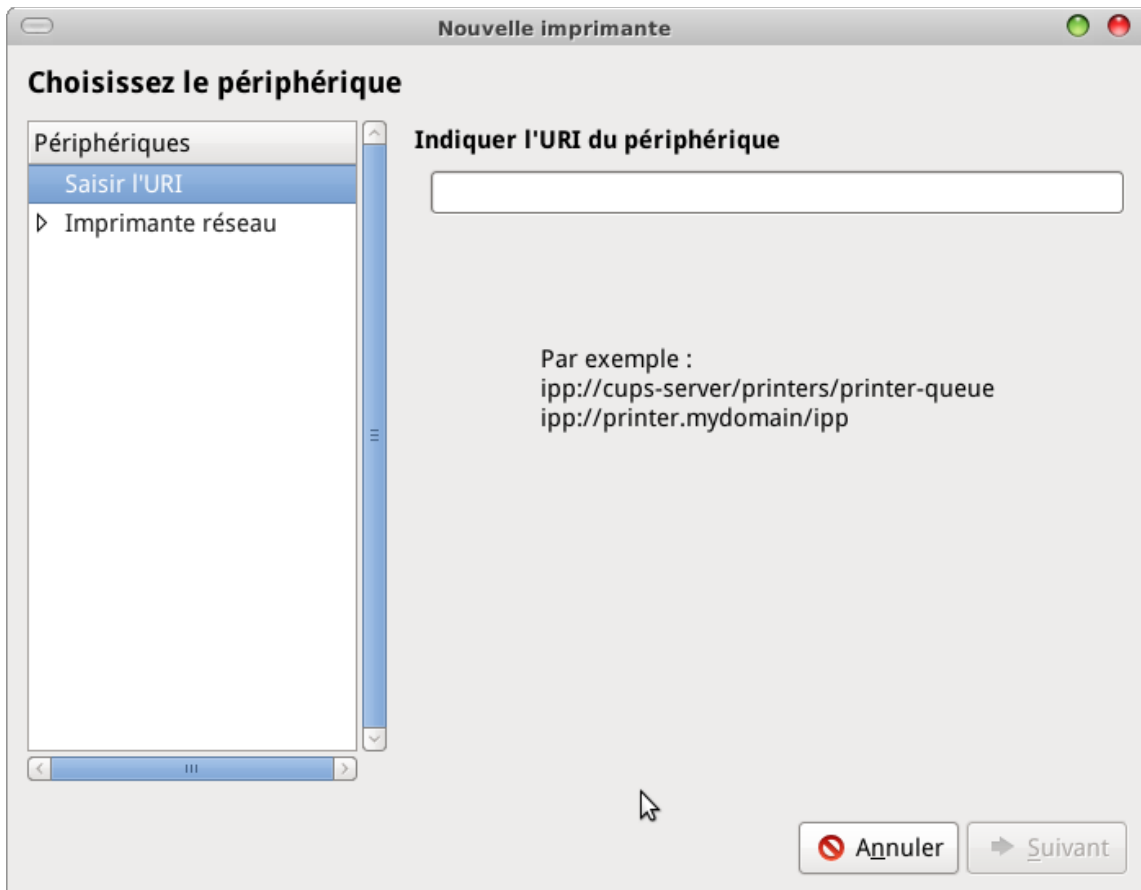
Nouvelle imprimante

Choisissez le périphérique

Périphériques

Saisir l'URI

Imprimante réseau

Indiquer l'URI du périphérique

Par exemple :
ipp://cups-server/printers/printer-queue
ipp://printer.mydomain/ipp

Annuler

Suivant